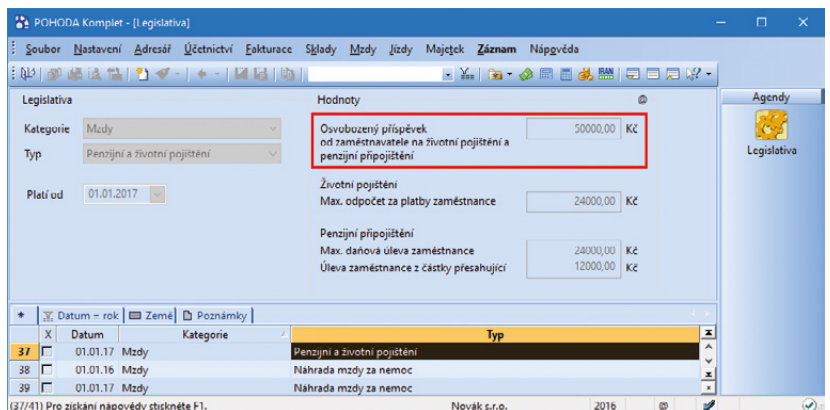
POHODA Komplet - [Legislativa]

Soubor Nastavení Adresář Účetnictví Fakturace Sklady Mzdy Jízdy Majetek Záznam Nápověda

Legislativa

Kategorie Mzdy

Typ Penzijní a životní pojištění

Platí od 01.01.2017

Hodnoty

Osvobozený příspěvek od zaměstnavatele na životní pojištění a penzijní připojištění 50000,00 Kč

Životní pojištění

Max. odpočet za platby zaměstnance 24000,00 Kč

Penzijní připojištění

Max. daňová úleva zaměstnance 24000,00 Kč

Úleva zaměstnance z částky přesahující 12000,00 Kč

Agendy

Legislativa

Datum – rok | Země | Poznámky

| | X | Datum | Kategorie | Typ |
|---|---|---|---|---|
| 37 | | 01.01.17 | Mzdy | Penzijní a životní pojištění |
| 38 | | 01.01.16 | Mzdy | Náhrada mzdy za nemoc |
| 39 | | 01.01.17 | Mzdy | Náhrada mzdy za nemoc |

(37/41) Pro získání nápovědy stiskněte F1. Novák s.r.o. 2016